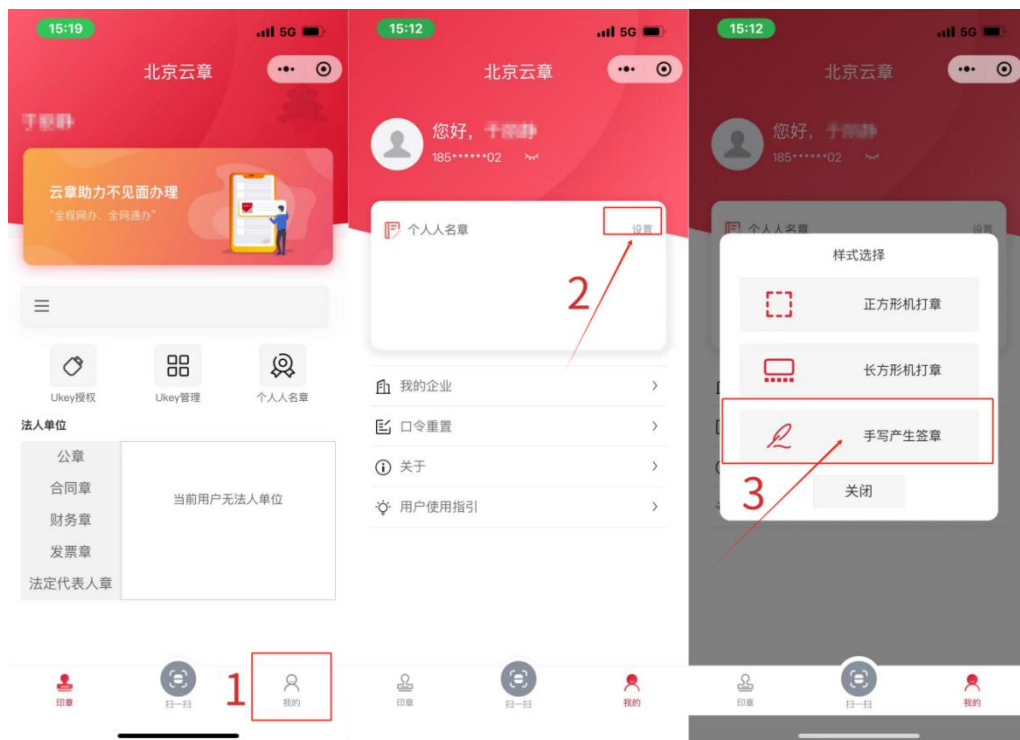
15:19
5G
北京云章
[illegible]
云章助力不见面办理
"全程网办、全网通办"
Ukey授权
Ukey管理
个人人名章
法人单位
公章
合同章
财务章
发票章
法定代表人章
当前用户无法人单位
印章
扫一扫
1
我的

15:12
5G
北京云章
您好，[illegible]
185******02
个人人名章
设置
2
我的企业
口令重置
关于
用户使用指引
印章
扫一扫
我的

15:12
5G
北京云章
您好，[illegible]
185******02
个人人名章
设置
样式选择
正方形机打章
长方形机打章
手写产生签章
3
关闭
印章
扫一扫
我的